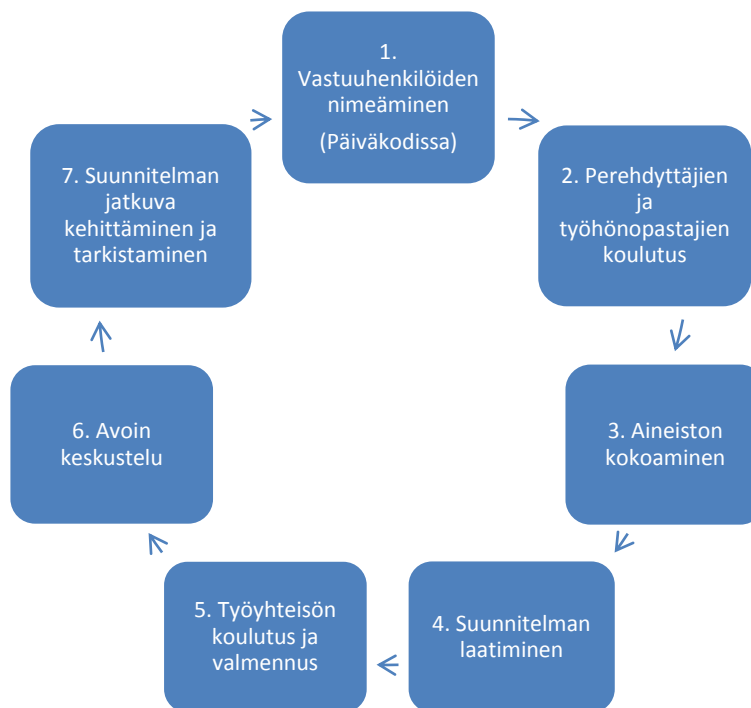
1. Vastuuhenkilöiden nimeäminen

(Päiväkodissa)

2. Perehdyttäjien ja työhönopastajien koulutus

3. Aineiston kokoaminen

4. Suunnitelman laatiminen

5. Työyhteisön koulutus ja valmennus

6. Avoin keskustelu

7. Suunnitelman jatkuva kehittäminen ja tarkistaminen